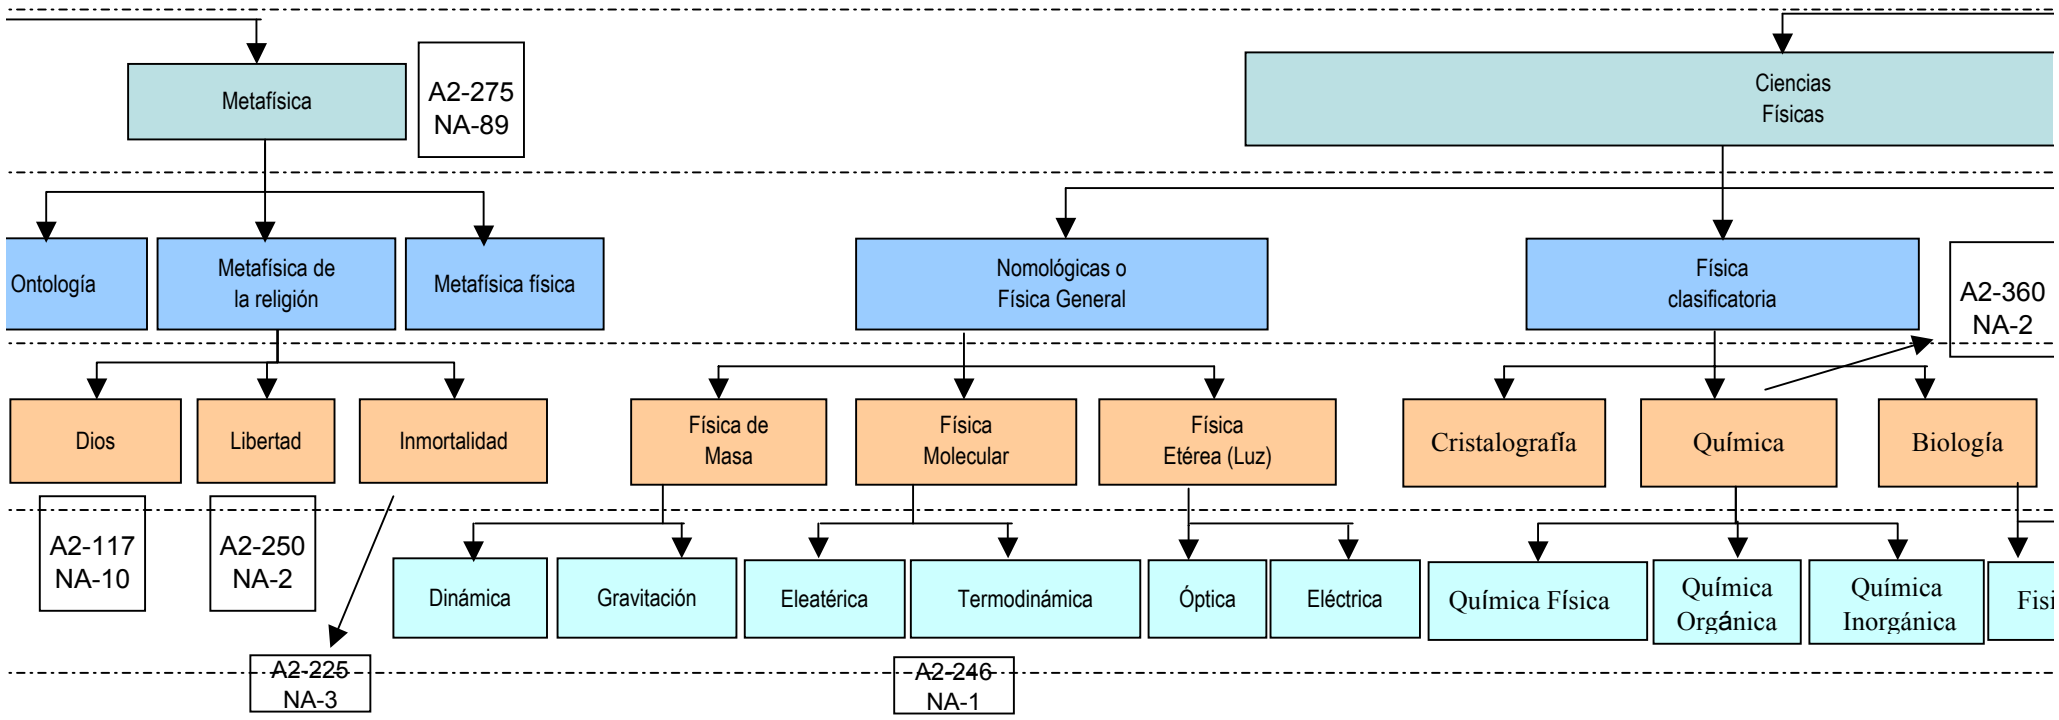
Metafísica

A2-275
NA-89

Ciencias Físicas

Ontología

Metafísica de la religión

Metafísica física

Nomológicas o Física General

Física clasificatoria

A2-360
NA-2

Dios

Libertad

Inmortalidad

Física de Masa

Física Molecular

Física Etérea (Luz)

Cristalografía

Química

Biología

A2-117
NA-10

A2-250
NA-2

Dinámica

Gravitación

Eleatérica

Termodinámica

Óptica

Eléctrica

Química Física

Química Orgánica

Química Inorgánica

Fisi

A2-225
NA-3

A2-246
NA-1